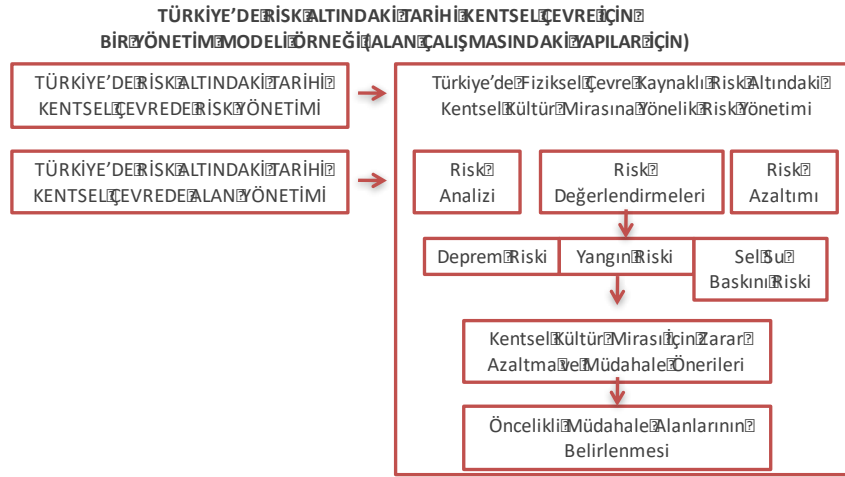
TÜRKİYE'DE RİSK ALTINDAKİ TARİHİ KENTSEL ÇEVRE İÇİN BİR YÖNETİM MODELİ ÖRNEĞİ (ALAN ÇALIŞMASINDAKİ YAPILAR İÇİN)

TÜRKİYE'DE RİSK ALTINDAKİ TARİHİ KENTSEL ÇEVREDE RİSK YÖNETİMİ

TÜRKİYE'DE RİSK ALTINDAKİ TARİHİ KENTSEL ÇEVREDE ALAN YÖNETİMİ

Türkiye'de Fiziksel Çevre Kaynaklı Risk Altındaki Kentsel Kültür Mirasına Yönelik Risk Yönetimi

Risk Analizi

Risk Değerlendirmeleri

Risk Azaltımı

Deprem Riski

Yangın Riski

Sel Su Baskını Riski

Kentsel Kültür Mirası İçin Zarar Azaltma ve Müdahale Önerileri

Öncelikli Müdahale Alanlarının Belirlenmesi